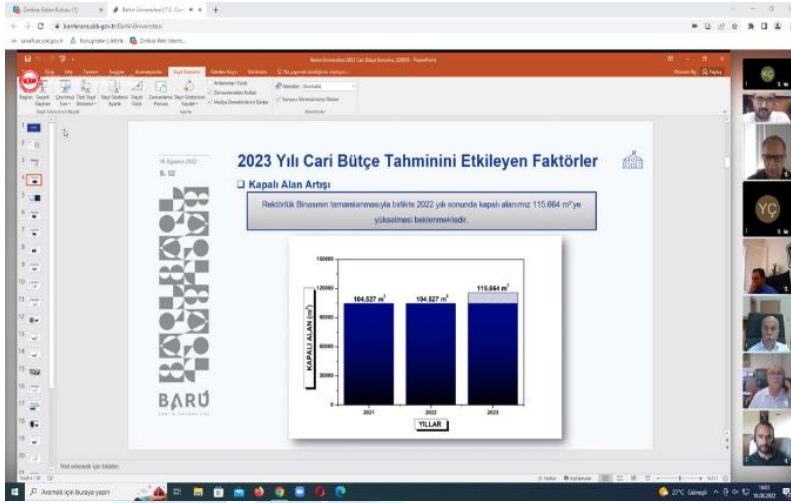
konferans.ulakbim.gov.tr/BartinUniversitesi

Bartın Üniversitesi 2022 Cari Bütçe Sunumu_22-00 - PowerPoint

16 Ağustos 2022

2023 Yılı Cari Bütçe Tahminini Etkileyen Faktörler

❑ Kapalı Alan Artışı

Rektörlük Binasının tamamlanmasıyla birlikte 2022 yılı sonunda kapalı alanımız 115.664 m² ye yükselmesi beklenmektedir.

KAPALI ALAN (m²)

150000
120000
90000
60000
30000
0

104.527 m²
104.527 m²
115.664 m²

2021
2022
2023

YILLAR

BARÜ

Not eklemek için tıklatın

Aramak için buraya yazın

27°C Güneşli

KC

YÇ